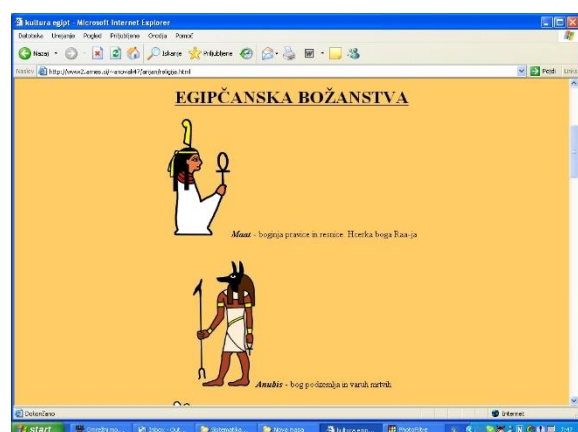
kultura egipt - Microsoft Internet Explorer

Datoteka Urejanje Pogled Priljubljene Orodja Pomoč

Nazaj Iskanje Priljubljene

Naslov http://www2.arnes.si/~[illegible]/religija.html

Pojdi Links

EGIPČANSKA BOŽANSTVA

Maat - boginja pravice in resnice. Hčerka boga Raa-ja

Anubis - bog podzemlja in varuh mrtvih

Dokončano

Internet

start

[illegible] Inbox - Out... Informatika Nova mapa kultura egip... Photofiltre

7:41